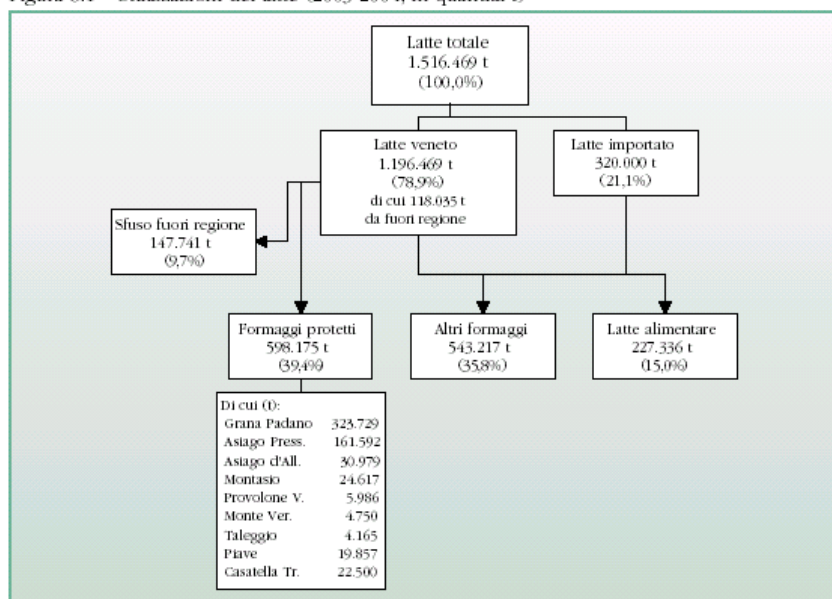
Figura 8.4 – Utilizzazione del latte (2003-2004, in quintali t)

Latte totale
1.516.469 t
(100,0%)

Latte veneto
1.196.469 t
(78,9%)
di cui 118.035 t
da fuori regione

Latte importato
320.000 t
(21,1%)

Sfuso fuori regione
147.741 t
(9,7%)

Formaggi protetti
598.175 t
(39,4%)

Altri formaggi
543.217 t
(35,8%)

Latte alimentare
227.336 t
(15,0%)

Di cui (t):
| | |
|---|---|
| Grana Padano | 323.729 |
| Asiago Press. | 161.592 |
| Asiago d'All. | 30.979 |
| Montasio | 24.617 |
| Provolone V. | 5.986 |
| Monte Ver. | 4.750 |
| Taleggio | 4.165 |
| Piave | 19.857 |
| Casatella Tr. | 22.500 |